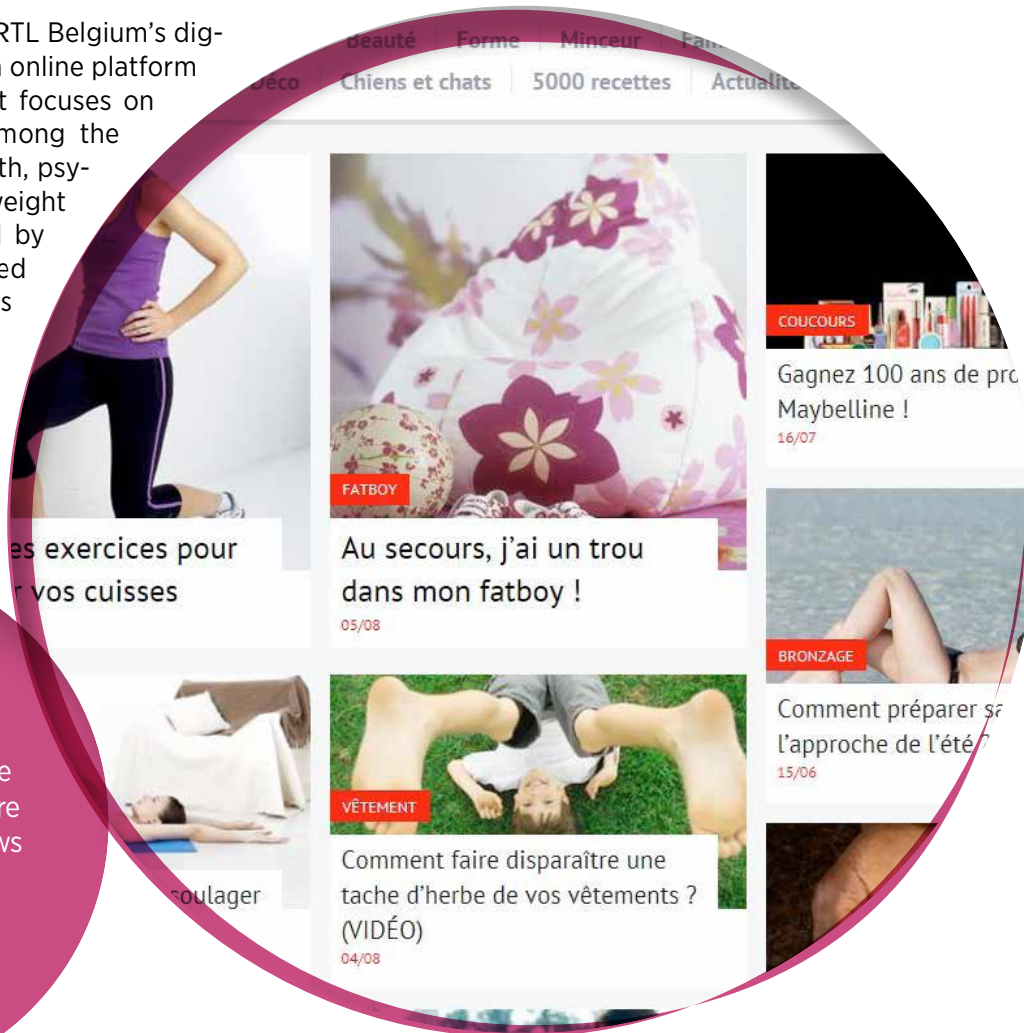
RTL Belgium's dig- online platform t focuses on mong the th, psy- weight by ed s

Beauté Forme Minceur Fa

Déco Chiens et chats 5000 recettes Actualit

es exercices pour vos cuisses

FATBOY

Au secours, j'ai un trou dans mon fatboy !

05/08

COUCOURS

Gagnez 100 ans de pro Maybelline !

16/07

BRONZAGE

Comment préparer sa l'approche de l'été

15/06

e re vs

soulager

VÊTEMENT

Comment faire disparaître une tache d'herbe de vos vêtements ? (VIDÉO)

04/08